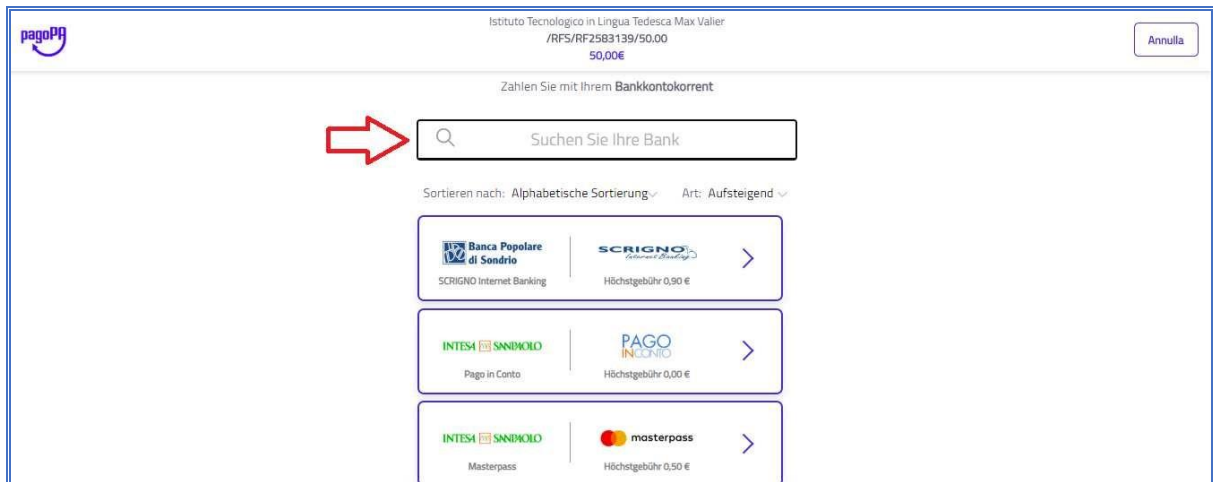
pagoPA

Istituto Tecnologico in Lingua Tedesca Max Valier
/RFS/RF2583139/50.00
50,00€

Annulla

Zahlen Sie mit Ihrem Bankkontokorrent

Suchen Sie Ihre Bank

Sortieren nach: Alphabetische Sortierung Art: Aufsteigend

Banca Popolare di Sondrio
SCRIGNO Internet Banking
SCRIGNO Internet Banking
Höchstgebühr 0,90 €

INTESA SANPAOLO
Pago in Conto
PAGO IN CONTO
Höchstgebühr 0,00 €

INTESA SANPAOLO
Masterpass
masterpass
Höchstgebühr 0,50 €